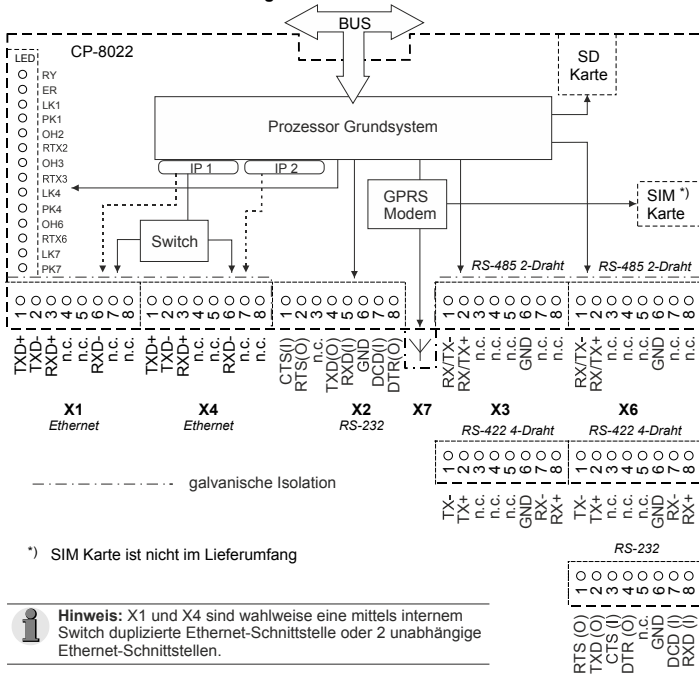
BUS

CP-8022

LED
RY
ER
LK1
PK1
OH2
RTX2
OH3
RTX3
LK4
PK4
OH6
RTX6
LK7
PK7

SD Karte

Prozessor Grundsystem

IP 1
IP 2

GPRS Modem

SIM *) Karte

Switch

RS-485 2-Draht
RS-485 2-Draht

1 2 3 4 5 6 7 8
TXD+ TXD- RXD+ n.c. n.c. RXD- n.c. n.c.

1 2 3 4 5 6 7 8
TXD+ TXD- RXD+ n.c. n.c. RXD- n.c. n.c.

1 2 3 4 5 6 7 8
CTS(I) RTS(O) n.c. TXD(O) RXD(I) GND DCD(I) DTR(O)

1 2 3 4 5 6 7 8
RX/TX- RX/TX+ n.c. n.c. n.c. GND n.c. n.c.

1 2 3 4 5 6 7 8
RX/TX- RX/TX+ n.c. n.c. n.c. GND n.c. n.c.

X1
Ethernet

X4
Ethernet

X2
RS-232

X7

X3

X6

RS-422 4-Draht
RS-422 4-Draht

1 2 3 4 5 6 7 8
TX- TX+ n.c. n.c. n.c. GND RX- RX+

1 2 3 4 5 6 7 8
TX- TX+ n.c. n.c. n.c. GND RX- RX+

galvanische Isolation

*) SIM Karte ist nicht im Lieferumfang

RS-232

1 2 3 4 5 6 7 8
RTS (O) TXD (O) CTS (I) DTR (O) n.c. GND DCD (I) RXD (I)

Hinweis: X1 und X4 sind wahlweise eine mittels internem Switch duplizierte Ethernet-Schnittstelle oder 2 unabhängige Ethernet-Schnittstellen.